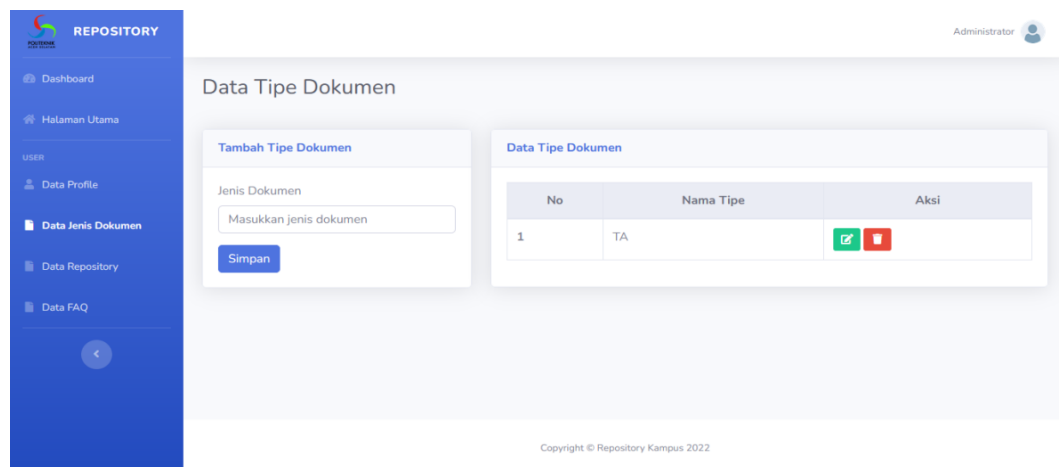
POLITEKNIK

REPOSITORY

Dashboard

Halaman Utama

USER

Data Profile

Data Jenis Dokumen

Data Repository

Data FAQ

Administrator

Data Tipe Dokumen

Tambah Tipe Dokumen

Jenis Dokumen

Masukkan jenis dokumen

Simpan

Data Tipe Dokumen

| No | Nama Tipe | Aksi |
|---|---|---|
| 1 | TA | |

Copyright © Repository Kampus 2022